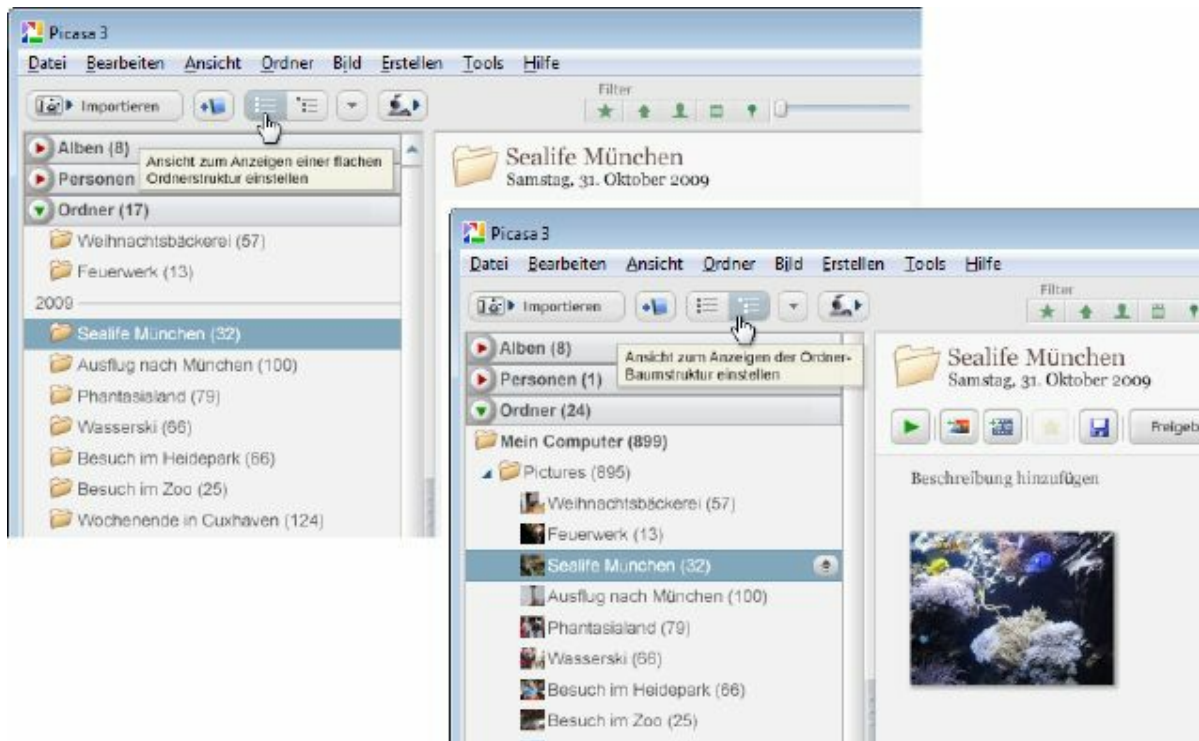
Picasa 3

Datei Bearbeiten Ansicht Ordner Bild Erstellen Tools Hilfe

Importieren

Filter

Alben (8)

Ansicht zum Anzeigen einer flachen Ordnerstruktur einstellen

Personen

Ordner (17)

Weihnachtsbäckerei (57)

Feuerwerk (13)

2009

Sealife München (32)

Ausflug nach München (100)

Phantasialand (79)

Wasserski (66)

Besuch im Heidepark (66)

Besuch im Zoo (25)

Wochenende in Cuxhaven (124)

Sealife München

Samstag, 31. Oktober 2009

Picasa 3

Datei Bearbeiten Ansicht Ordner Bild Erstellen Tools Hilfe

Importieren

Filter

Alben (8)

Ansicht zum Anzeigen der Ordner-Baumstruktur einstellen

Personen (1)

Ordner (24)

Mein Computer (899)

Pictures (895)

Weihnachtsbäckerei (57)

Feuerwerk (13)

Sealife München (32)

Ausflug nach München (100)

Phantasialand (79)

Wasserski (66)

Besuch im Heidepark (66)

Besuch im Zoo (25)

Sealife München

Samstag, 31. Oktober 2009

Freigeb

Beschreibung hinzufügen